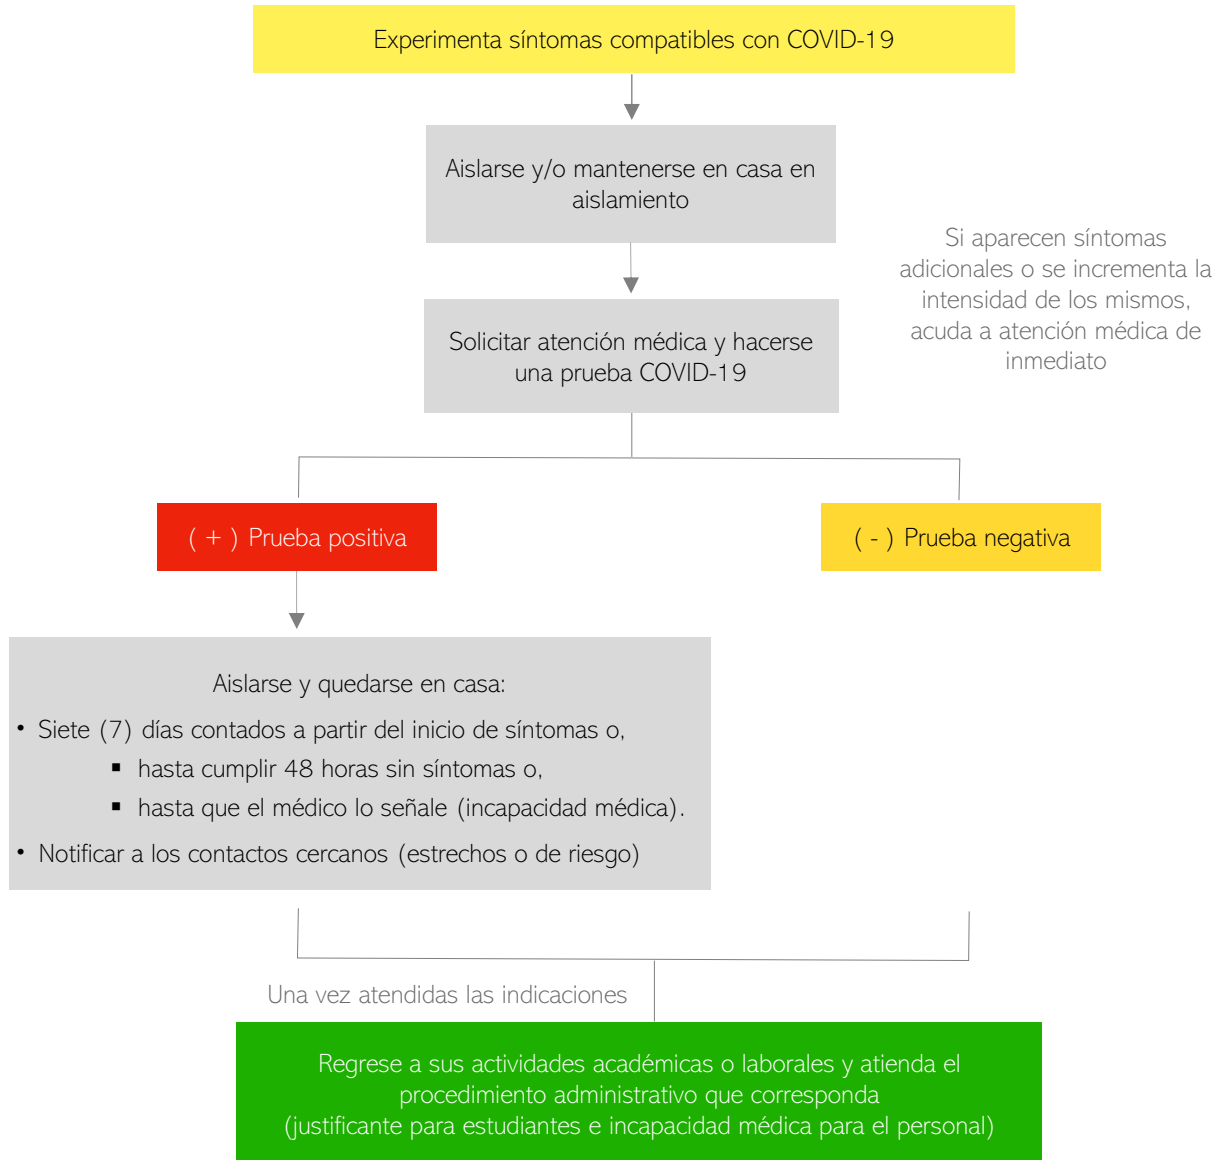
Experimenta síntomas compatibles con COVID-19

Aislarse y/o mantenerse en casa en aislamiento

Si aparecen síntomas adicionales o se incrementa la intensidad de los mismos, acuda a atención médica de inmediato

Solicitar atención médica y hacerse una prueba COVID-19

( + ) Prueba positiva

( - ) Prueba negativa

Aislarse y quedarse en casa:

• Siete (7) días contados a partir del inicio de síntomas o,

▪ hasta cumplir 48 horas sin síntomas o,

▪ hasta que el médico lo señale (incapacidad médica).

• Notificar a los contactos cercanos (estrechos o de riesgo)

Una vez atendidas las indicaciones

Regrese a sus actividades académicas o laborales y atienda el procedimiento administrativo que corresponda
(justificante para estudiantes e incapacidad médica para el personal)